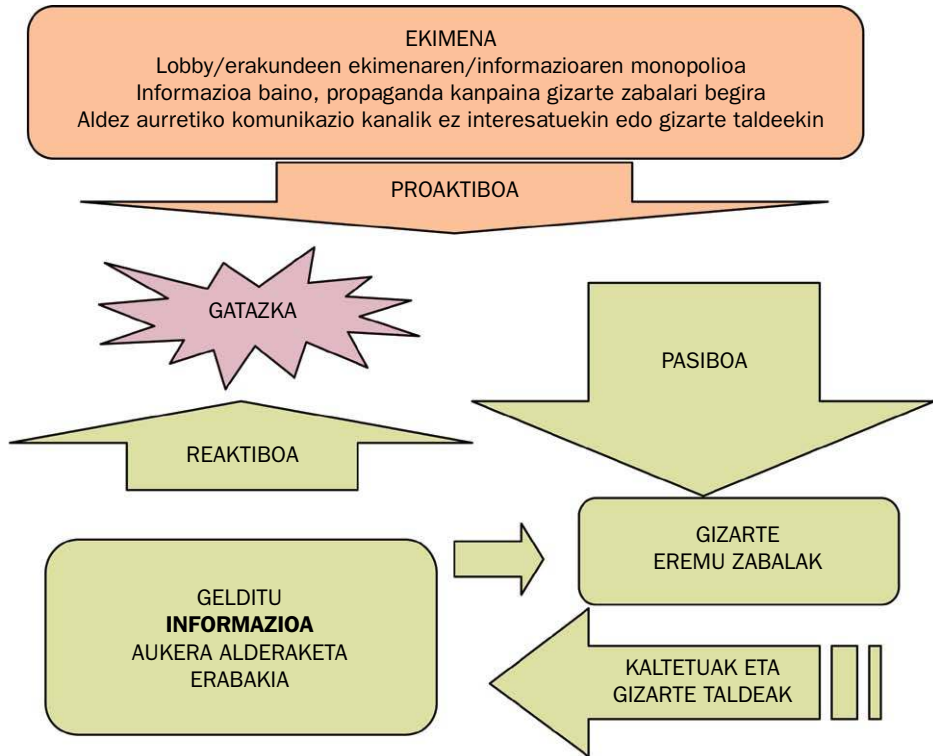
EKIMENA
Lobby/erakundeen ekimenaren/informazioaren monopolioa
Informazioa baino, propaganda kanpaina gizarte zabalari begira
Aldez aurretiko komunikazio kanalik ez interesatuekin edo gizarte taldeekin

PROAKTIBOA

GATAZKA

PASIBOA

REAKTIBOA

GIZARTE
EREMU ZABALAK

GELDITU
**INFORMAZIOA**
AUKERA ALDERAKETA
ERABAKIA

KALTETUAK ETA
GIZARTE TALDEAK